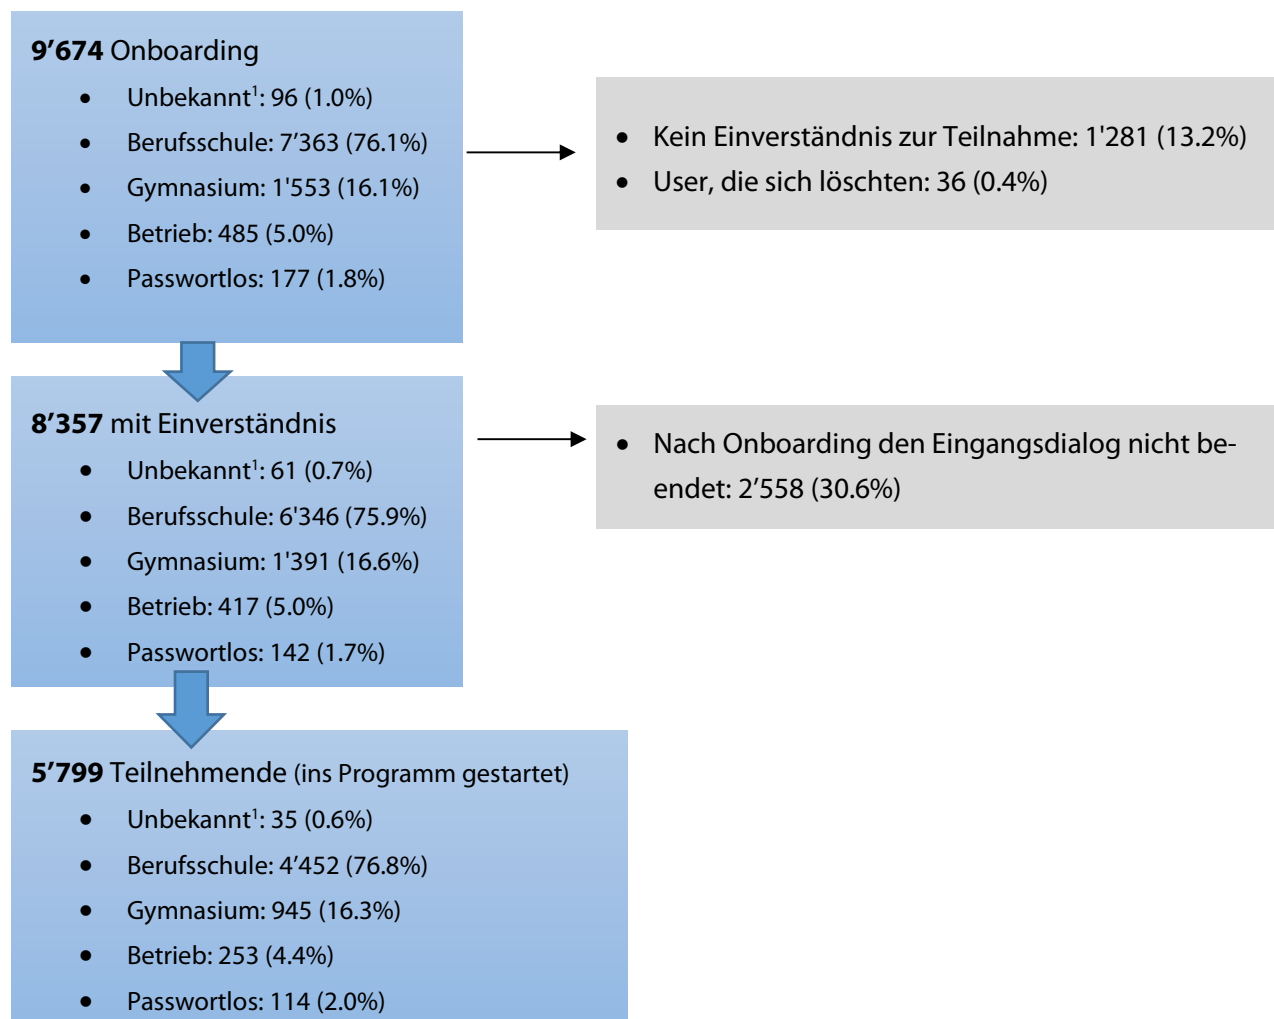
**9’674** Onboarding
- Unbekannt$^1$: 96 (1.0%)
- Berufsschule: 7’363 (76.1%)
- Gymnasium: 1'553 (16.1%)
- Betrieb: 485 (5.0%)
- Passwortlos: 177 (1.8%)

- Kein Einverständnis zur Teilnahme: 1'281 (13.2%)
- User, die sich löschten: 36 (0.4%)

**8’357** mit Einverständnis
- Unbekannt$^1$: 61 (0.7%)
- Berufsschule: 6'346 (75.9%)
- Gymnasium: 1'391 (16.6%)
- Betrieb: 417 (5.0%)
- Passwortlos: 142 (1.7%)

- Nach Onboarding den Eingangsdialog nicht beendet: 2’558 (30.6%)

**5’799** Teilnehmende (ins Programm gestartet)
- Unbekannt$^1$: 35 (0.6%)
- Berufsschule: 4’452 (76.8%)
- Gymnasium: 945 (16.3%)
- Betrieb: 253 (4.4%)
- Passwortlos: 114 (2.0%)